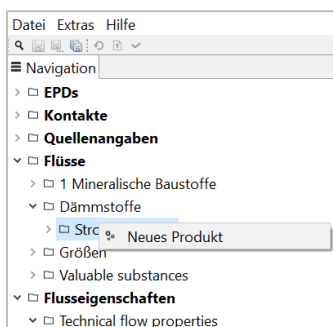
Datei Extras Hilfe

≡ Navigation

EPDs

Kontakte

Quellenangaben

Flüsse

1 Mineralische Baustoffe

Dämmstoffe

Stro

Neues Produkt

Größen

Valuable substances

Flusseigenschaften

Technical flow properties